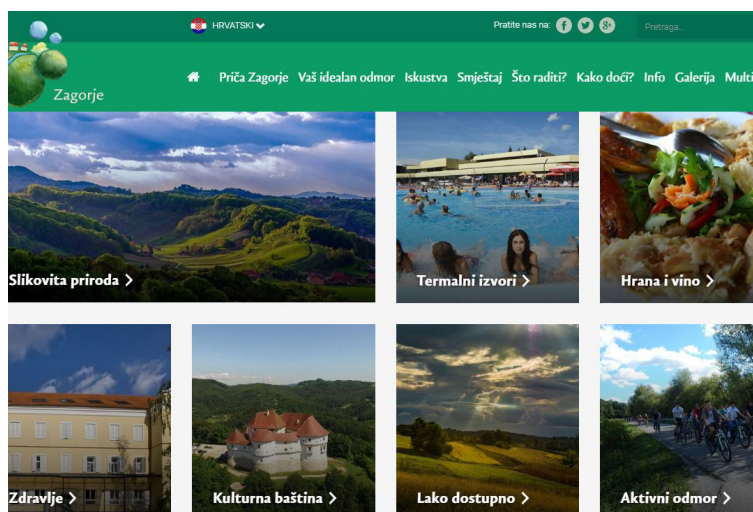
HRVATSKI

Pratite nas na:

Pretraga...

Zagorje

Priča Zagorje Vaš idealan odmor Iskustva Smještaj Što raditi? Kako doći? Info Galerija Multi

Slikovita priroda >

Termalni izvori >

Hrana i vino >

Zdravlje >

Kulturna baština >

Lako dostupno >

Aktivni odmor >